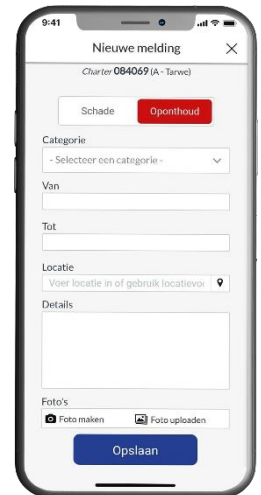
9:41

Nieuwe melding

×

Charter 084069 (A - Tarwe)

Schade

Oponthoud

Categorie

- Selecteer een categorie -

Van

Tot

Locatie

Voer locatie in of gebruik locatievo

Details

Foto's

Foto maken

Foto uploaden

Opslaan